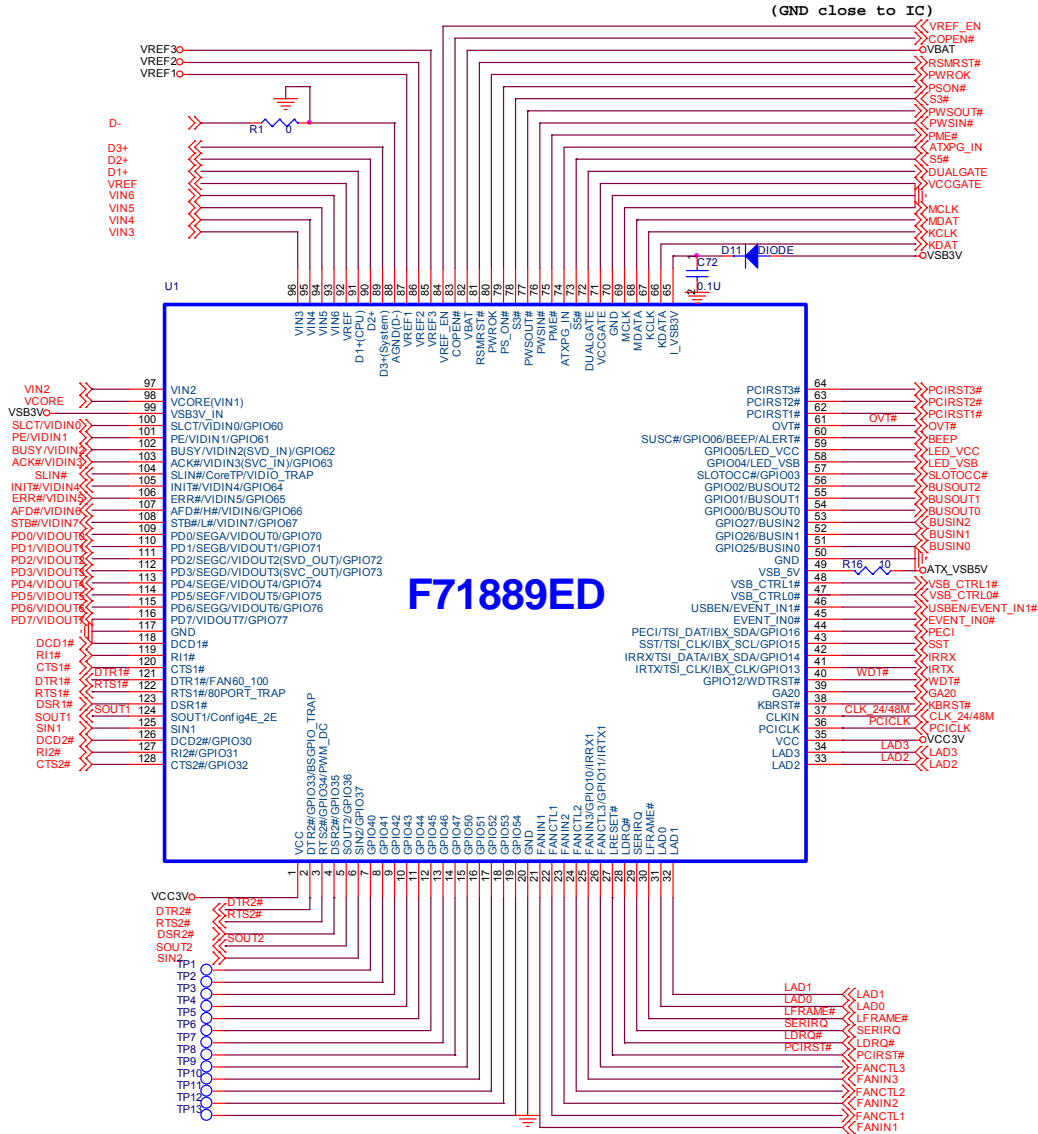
(GND close to IC)

VREF_EN
COPEN#
VBAT
RSMRST#
PWROK
PSON#
S3#
PWSOUT#
PWSIN#
PME#
ATXPG_IN
S5#
DUALGATE
VCCGATE
MCLK
MDAT
KCLK
KDAT
VSB3V
D11 DIODE
C72
0.1U

VREF3
VREF2
VREF1
D-
R1 0
D3+
D2+
D1+
VREF
VIN6
VIN5
VIN4
VIN3

U1

96 95 94 93 92 91 90 89 88 87 86 85 84 83 82 81 80 79 78 77 76 75 74 73 72 71 70 69 68 67 66 65

VIN3 VIN4 VIN5 VIN6 VREF D1+(CPU) D2+ D3+(System) AGND(D-) VREF1 VREF2 VREF3 VREF_EN COPEN# VBAT RSMRST# PWROK PS_ON# S3# PWSOUT# PWSIN# PME# ATXPG_IN S5# DUALGATE VCCGATE GND MCLK MDATA KCLK KDATA I_VSB3V

VIN2 97 VIN2
VCORE 98 VCORE(VIN1)
VSB3V 99 VSB3V_IN
SLCT/VIDIN0 100 SLCT/VIDIN0/GPIO60
PE/VIDIN1 101 PE/VIDIN1/GPIO61
BUSY/VIDIN2 102 BUSY/VIDIN2(SVD_IN)/GPIO62
ACK#/VIDIN3 103 ACK#/VIDIN3(SVC_IN)/GPIO63
SLIN# 104 SLIN#/CoreTP/VIDIO_TRAP
INIT#/VIDIN4 105 INIT#/VIDIN4/GPIO64
ERR#/VIDIN5 106 ERR#/VIDIN5/GPIO65
AFD#/VIDIN6 107 AFD#/H#/VIDIN6/GPIO66
STB#/VIDIN7 108 STB#/L#/VIDIN7/GPIO67
PD0/VIDOUT0 109 PD0/SEGA/VIDOUT0/GPIO70
PD1/VIDOUT1 110 PD1/SEGB/VIDOUT1/GPIO71
PD2/VIDOUT2 111 PD2/SEGC/VIDOUT2(SVD_OUT)/GPIO72
PD3/VIDOUT3 112 PD3/SEGD/VIDOUT3(SVC_OUT)/GPIO73
PD4/VIDOUT4 113 PD4/SEGE/VIDOUT4/GPIO74
PD5/VIDOUT5 114 PD5/SEGF/VIDOUT5/GPIO75
PD6/VIDOUT6 115 PD6/SEGG/VIDOUT6/GPIO76
PD7/VIDOUT7 116 PD7/VIDOUT7/GPIO77
117 GND
DCD1# 118 DCD1#
RI1# 119 RI1#
CTS1# 120 CTS1#
DTR1# DTR1# 121 DTR1#/FAN60_100
RTS1# RTS1# 122 RTS1#/80PORT_TRAP
DSR1# 123 DSR1#
SOUT1 SOUT1 124 SOUT1/Config4E_2E
SIN1 125 SIN1
DCD2# 126 DCD2#/GPIO30
RI2# 127 RI2#/GPIO31
CTS2# 128 CTS2#/GPIO32

F71889ED

PCIRST3# 64 PCIRST3#
PCIRST2# 63 PCIRST2#
PCIRST1# 62 PCIRST1#
OVT# 61 OVT# OVT#
SUSC#/GPIO06/BEEP/ALERT# 60 BEEP
GPIO05/LED_VCC 59 LED_VCC
GPIO04/LED_VSB 58 LED_VSB
SLOTOCC#/GPIO03 57 SLOTOCC#
GPIO02/BUSOUT2 56 BUSOUT2
GPIO01/BUSOUT1 55 BUSOUT1
GPIO00/BUSOUT0 54 BUSOUT0
GPIO27/BUSIN2 53 BUSIN2
GPIO26/BUSIN1 52 BUSIN1
GPIO25/BUSIN0 51 BUSIN0
GND 50
VSB_5V 49 R16 10 ATX_VSB5V
VSB_CTRL1# 48 VSB_CTRL1#
VSB_CTRL0# 47 VSB_CTRL0#
USBEN/EVENT_IN1# 46 USBEN/EVENT_IN1#
EVENT_IN0# 45 EVENT_IN0#
PECI/TSI_DAT/IBX_SDA/GPIO16 44 PECI
SST/TSI_CLK/IBX_SCL/GPIO15 43 SST
IRRX/TSI_DATA/IBX_SDA/GPIO14 42 IRRX
IRTX/TSI_CLK/IBX_CLK/GPIO13 41 IRTX
GPIO12/WDTRST# 40 WDT# WDT#
GA20 39 GA20
KBRST# 38 KBRST#
CLKIN 37 CLK_24/48M CLK_24/48M
PCICLK 36 PCICLK PCICLK
VCC 35 VCC3V
LAD3 34 LAD3 LAD3
LAD2 33 LAD2 LAD2

VCC DTR2#/GPIO33/BSGPIO_TRAP RTS2#/GPIO34/PWM_DC DSR2#/GPIO35 SOUT2/GPIO36 SIN2/GPIO37 GPIO40 GPIO41 GPIO42 GPIO43 GPIO44 GPIO45 GPIO46 GPIO47 GPIO50 GPIO51 GPIO52 GPIO53 GPIO54 GND FANIN1 FANCTL1 FANIN2 FANCTL2 FANIN3/GPIO10/IRRX1 FANCTL3/GPIO11/IRTX1 LRESET# LDRQ# SERIRQ LFRAME# LAD0 LAD1

1 2 3 4 5 6 7 8 9 10 11 12 13 14 15 16 17 18 19 20 21 22 23 24 25 26 27 28 29 30 31 32

VCC3V
DTR2#
RTS2#
DTR2#
RTS2#
DSR2#
SOUT2
SOUT2
SIN2
TP1
TP2
TP3
TP4
TP5
TP6
TP7
TP8
TP9
TP10
TP11
TP12
TP13

LAD1 LAD1
LAD0 LAD0
LFRAME# LFRAME#
SERIRQ SERIRQ
LDRQ# LDRQ#
PCIRST# PCIRST#
FANCTL3
FANIN3
FANCTL2
FANIN2
FANCTL1
FANIN1